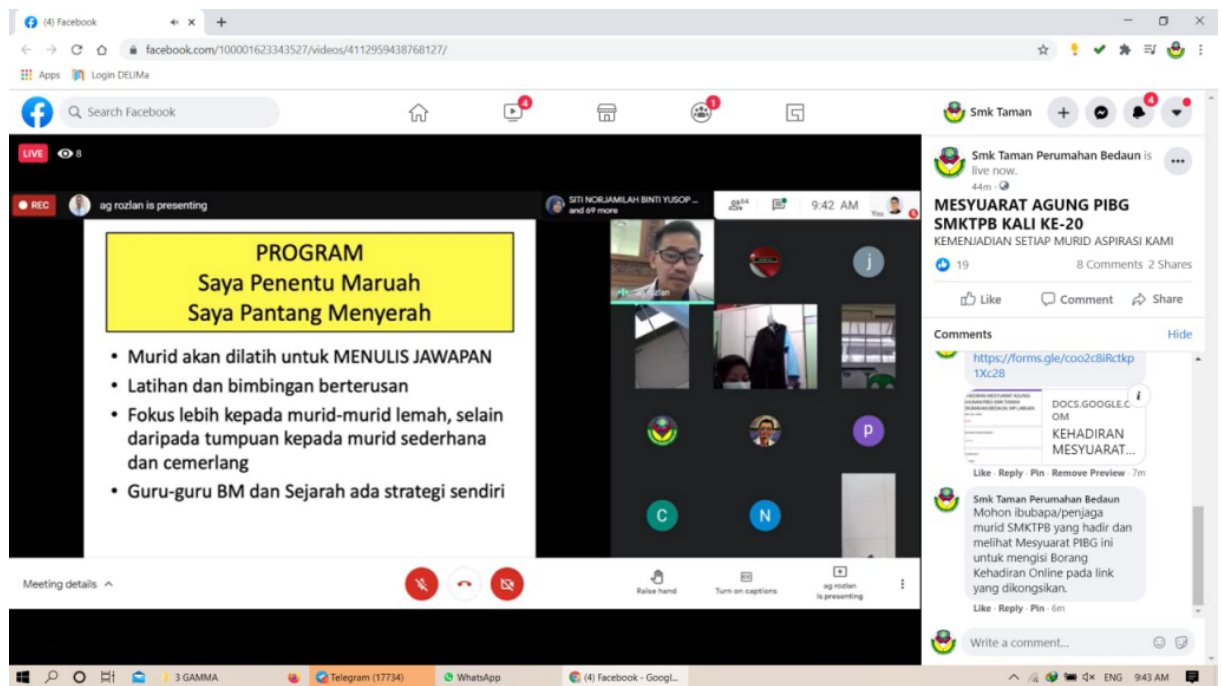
(4) Facebook
facebook.com/100001623343527/videos/4112959438768127/
Apps Login DELIMa
Search Facebook
4 1
Smk Taman
4
LIVE 8
REC ag rozlan is presenting
SITI NORJAMILAH BINTI YUSOP ... and 69 more
24 9:42 AM You

PROGRAM
Saya Penentu Maruah
Saya Pantang Menyerah

• Murid akan dilatih untuk MENULIS JAWAPAN
• Latihan dan bimbingan berterusan
• Fokus lebih kepada murid-murid lemah, selain daripada tumpuan kepada murid sederhana dan cemerlang
• Guru-guru BM dan Sejarah ada strategi sendiri

ag rozlan
j
P
C
N
Meeting details
Raise hand
Turn on captions
ag rozlan is presenting

Smk Taman Perumahan Bedaun is live now.
44m
MESYUARAT AGUNG PIBG SMKTPB KALI KE-20
KEMENJADIAN SETIAP MURID ASPIRASI KAMI
19
8 Comments 2 Shares
Like Comment Share
Comments Hide
https://forms.gle/coo2c8iRctkp1Xc28
DOCS.GOOGLE.COM
KEHADIRAN MESYUARAT...
Like · Reply · Pin · Remove Preview · 7m
Smk Taman Perumahan Bedaun
Mohon ibubapa/penjaga murid SMKTPB yang hadir dan melihat Mesyuarat PIBG ini untuk mengisi Borang Kehadiran Online pada link yang dikongsikan.
Like · Reply · Pin · 6m
Write a comment...
3 GAMMA Telegram (17734) WhatsApp (4) Facebook - Googl... ENG 9:43 AM